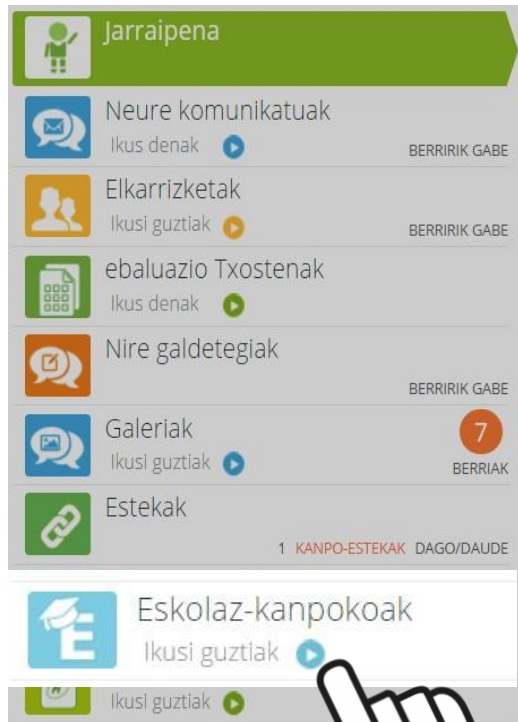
Jarraipena

Neure komunikatuak
Ikus denak
BERRIRIK GABE

Elkarrizketak
Ikusi guztiak
BERRIRIK GABE

ebaluazio Txostenak
Ikus denak

Nire galdetegiak
BERRIRIK GABE

Galeriak
Ikusi guztiak
7
BERRIAK

Estekak
1 KANPO-ESTEKAK DAGO/DAUDE

Eskolaz-kanpokoak
Ikusi guztiak

Ikusi guztiak